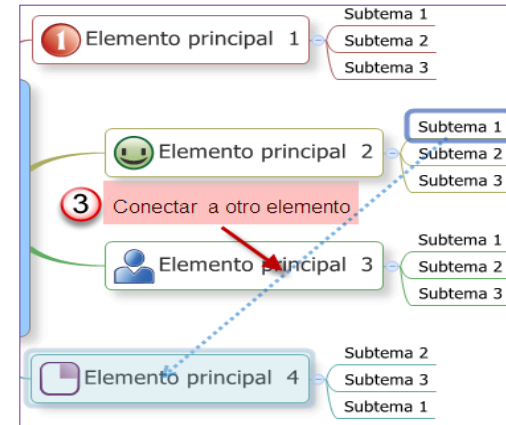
1 Elemento principal 1

Subtema 1
Subtema 2
Subtema 3

Elemento principal 2

Subtema 1
Subtema 2
Subtema 3

3 Conectar a otro elemento

Elemento principal 3

Subtema 1
Subtema 2
Subtema 3

Elemento principal 4

Subtema 2
Subtema 3
Subtema 1